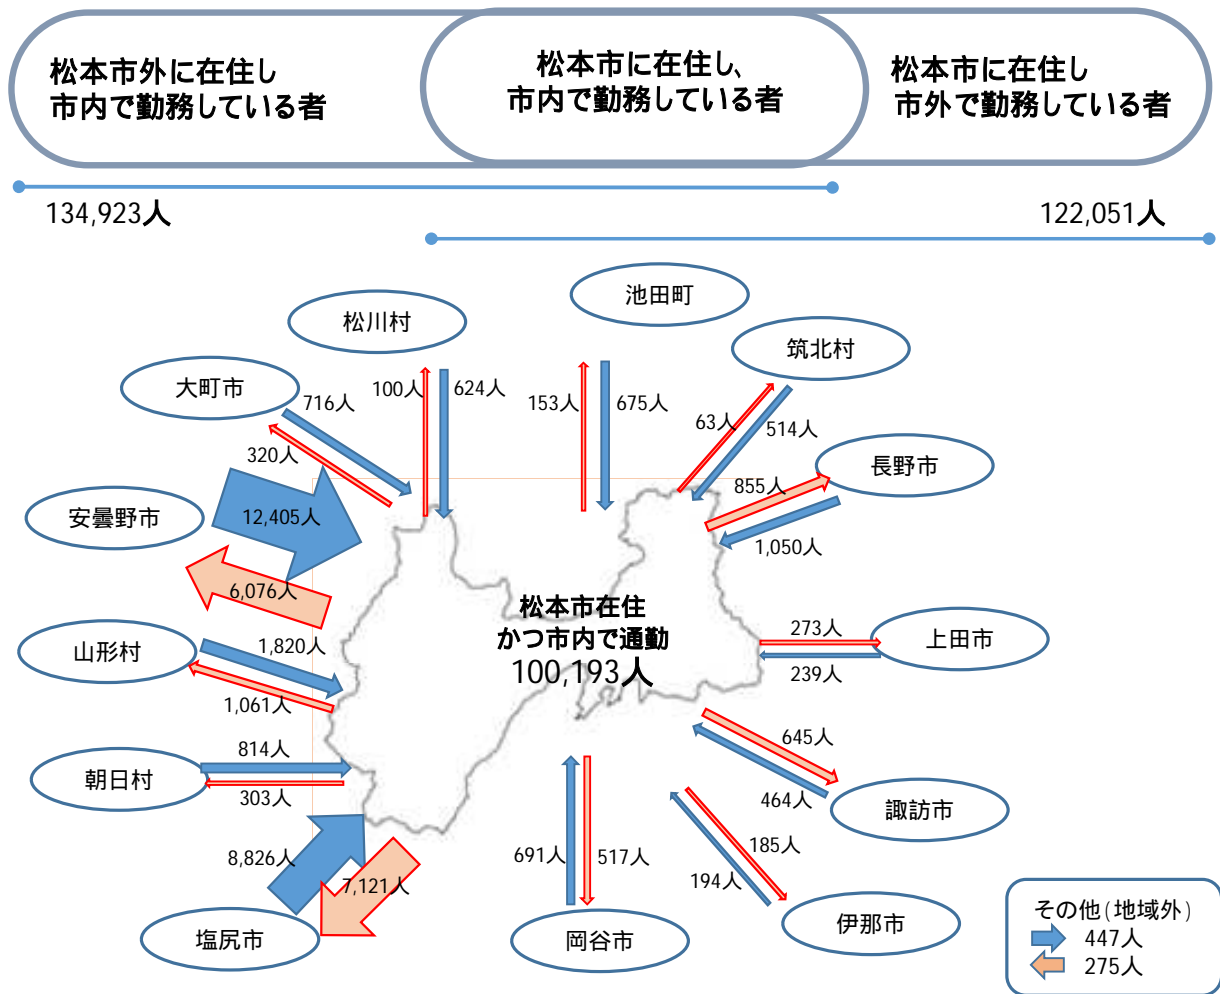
松本市外に在住し
市内で勤務している者

松本市に在住し、
市内で勤務している者

松本市に在住し
市外で勤務している者

134,923人

122,051人

池田町

松川村

筑北村

大町市

716人

100人

624人

153人

675人

63人

514人

長野市

320人

855人

安曇野市

12,405人

1,050人

6,076人

松本市在住
かつ市内で通勤
100,193人

山形村

1,820人

273人

上田市

239人

1,061人

645人

朝日村

814人

464人

諏訪市

303人

185人

8,826人

691人

517人

7,121人

194人

伊那市

塩尻市

岡谷市

その他（地域外）
447人
275人